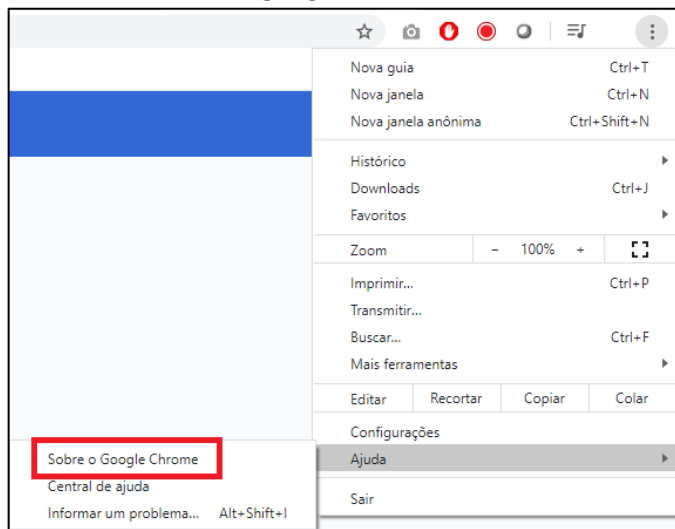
Nova guia Ctrl+T
Nova janela Ctrl+N
Nova janela anônima Ctrl+Shift+N

Histórico
Downloads Ctrl+J
Favoritos

Zoom – 100% +

Imprimir... Ctrl+P
Transmitir...
Buscar... Ctrl+F
Mais ferramentas

| Editar | Recortar | Copiar | Colar |
|---|---|---|---|

Configurações
Ajuda

Sair

Sobre o Google Chrome
Central de ajuda
Informar um problema... Alt+Shift+I